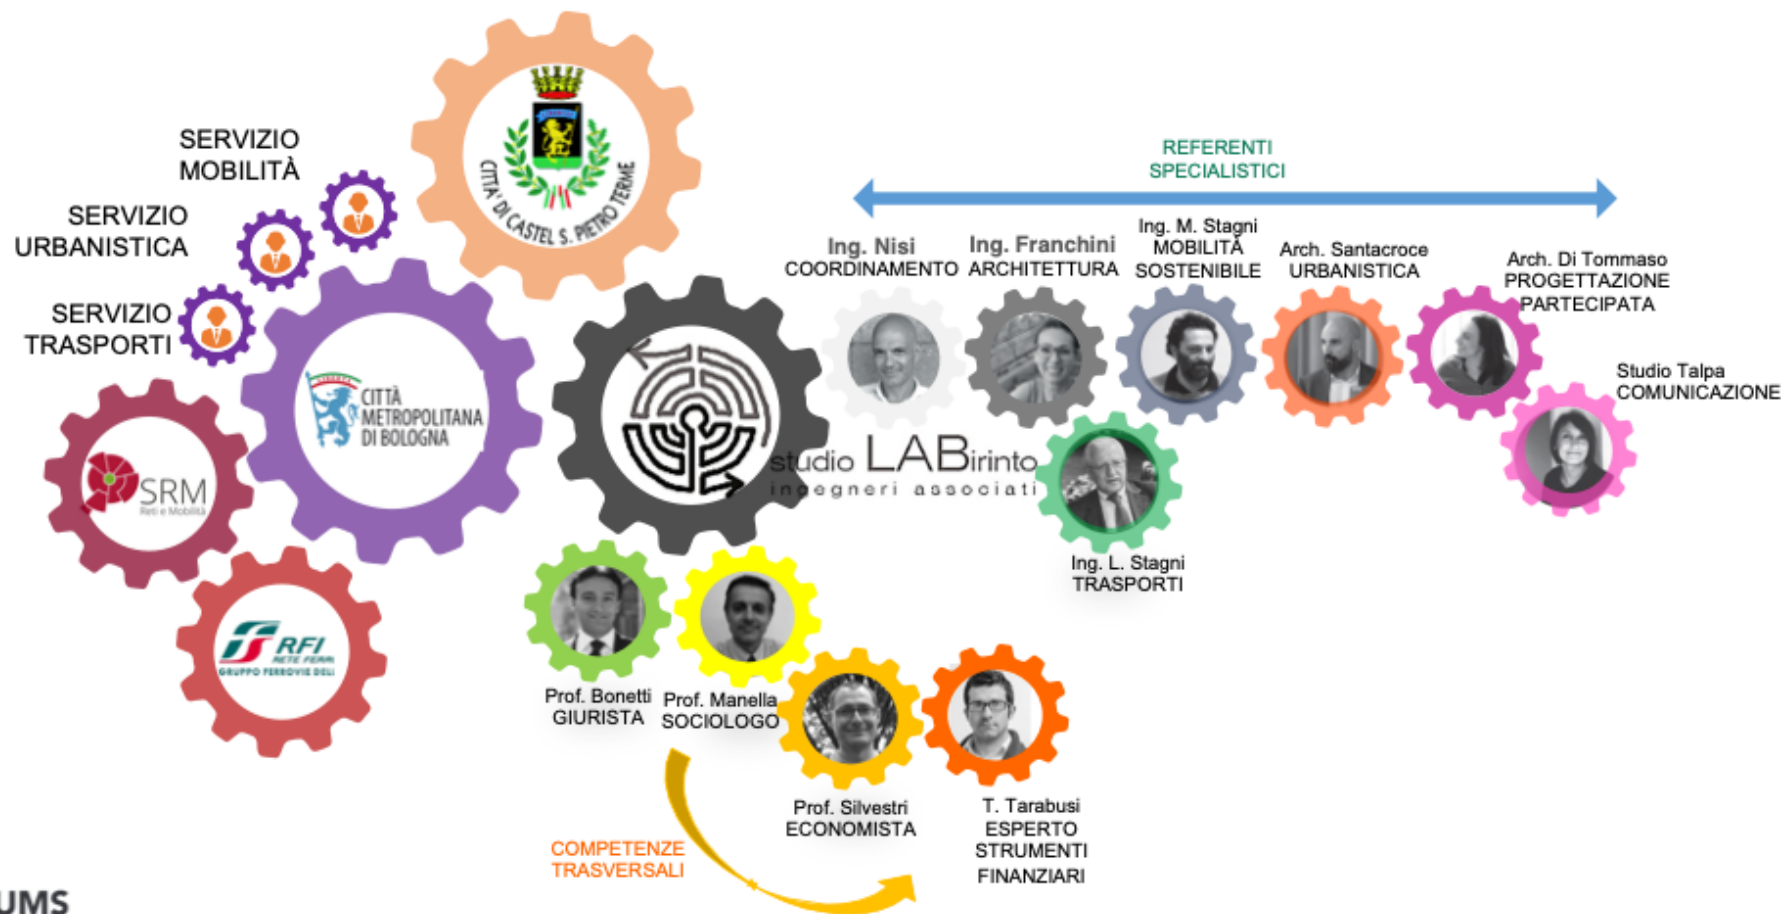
SERVIZIO MOBILITÀ

SERVIZIO URBANISTICA

SERVIZIO TRASPORTI

CITTA' DI CASTEL S. PIETRO TERME

CITTÀ METROPOLITANA DI BOLOGNA

SRM Reti e Mobilità

RFI RETE FERROVIARIA ITALIANA GRUPPO FERROVIE DELLO STATO

studio LABirinto ingegneri associati

REFERENTI SPECIALISTICI

Ing. Nisi COORDINAMENTO

Ing. Franchini ARCHITETTURA

Ing. M. Stagni MOBILITÀ SOSTENIBILE

Arch. Santacroce URBANISTICA

Arch. Di Tommaso PROGETTAZIONE PARTECIPATA

Studio Talpa COMUNICAZIONE

Ing. L. Stagni TRASPORTI

Prof. Bonetti GIURISTA

Prof. Manella SOCIOLOGO

Prof. Silvestri ECONOMISTA

T. Tarabusi ESPERTO STRUMENTI FINANZIARI

COMPETENZE TRASVERSALI

UMS